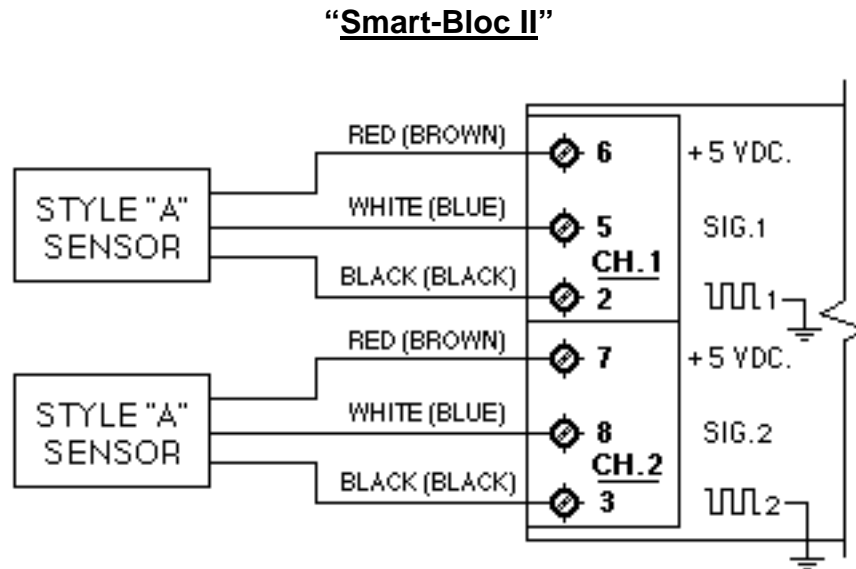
"Smart-Bloc II"

STYLE "A" SENSOR

RED (BROWN)

6

+5 VDC.

WHITE (BLUE)

5

SIG.1

CH.1

BLACK (BLACK)

2

1

STYLE "A" SENSOR

RED (BROWN)

7

+5 VDC.

WHITE (BLUE)

8

SIG.2

CH.2

BLACK (BLACK)

3

2